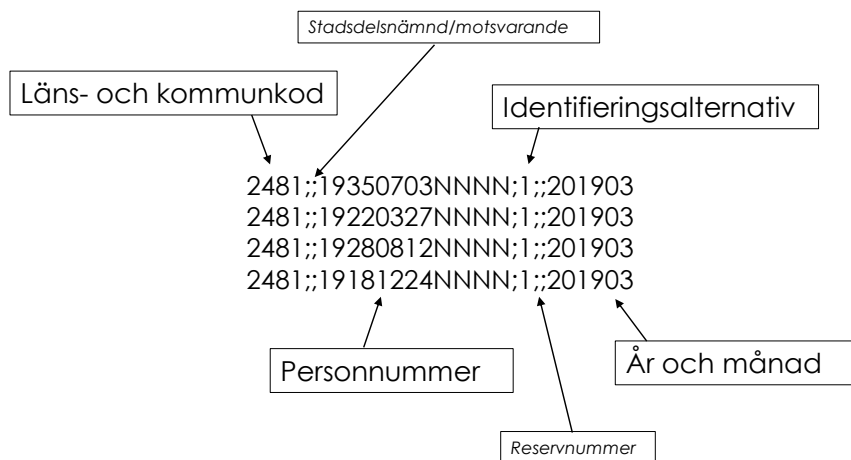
Stadsdelsnämnd/motsvarande

Läns- och kommunkod

Identifieringsalternativ

2481;;19350703NNNN;1;;201903
2481;;19220327NNNN;1;;201903
2481;;19280812NNNN;1;;201903
2481;;19181224NNNN;1;;201903

Personnummer

År och månad

Reservnummer